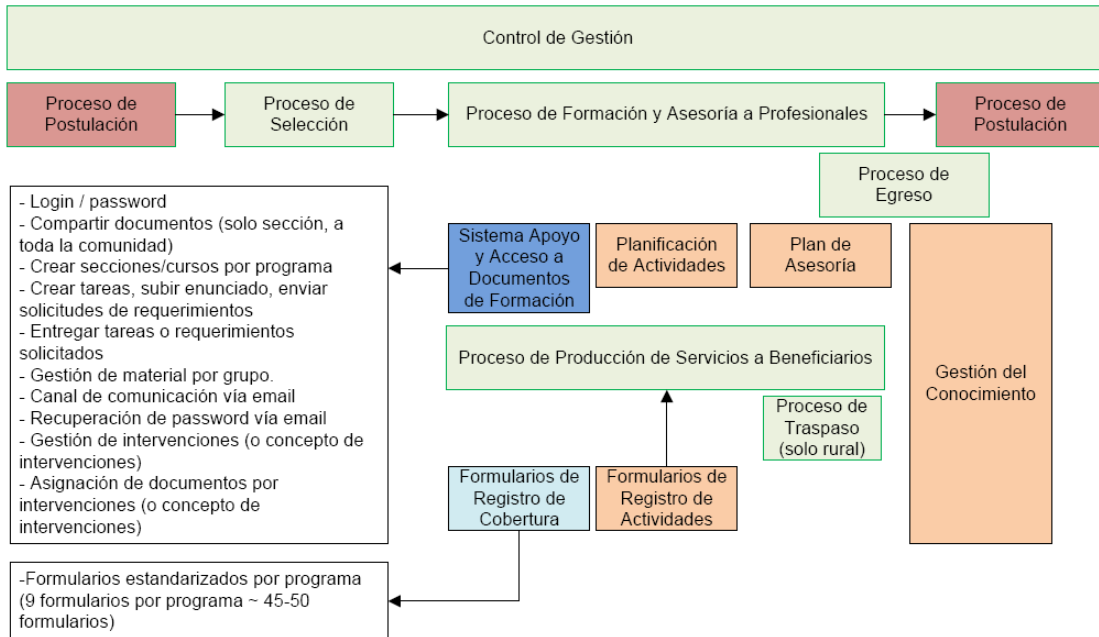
Control de Gestión

Proceso de Postulación

Proceso de Selección

Proceso de Formación y Asesoría a Profesionales

Proceso de Postulación

Proceso de Egreso

- Login / password
- Compartir documentos (solo sección, a toda la comunidad)
- Crear secciones/cursos por programa
- Crear tareas, subir enunciado, enviar solicitudes de requerimientos
- Entregar tareas o requerimientos solicitados
- Gestión de material por grupo.
- Canal de comunicación vía email
- Recuperación de password vía email
- Gestión de intervenciones (o concepto de intervenciones)
- Asignación de documentos por intervenciones (o concepto de intervenciones)

Sistema Apoyo y Acceso a Documentos de Formación

Planificación de Actividades

Plan de Asesoría

Gestión del Conocimiento

Proceso de Producción de Servicios a Beneficiarios

Proceso de Traspaso (solo rural)

Formularios de Registro de Cobertura

Formularios de Registro de Actividades

-Formularios estandarizados por programa (9 formularios por programa ~ 45-50 formularios)